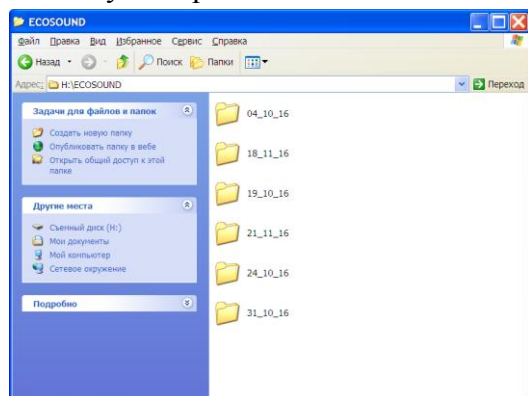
ECOSOUND

Файл Правка Вид Избранное Сервис Справка

Назад Поиск Папки

Адрес: H:\ECOSOUND

Переход

Задачи для файлов и папок

Создать новую папку
Опубликовать папку в вебе
Открыть общий доступ к этой папке

Другие места

Съемный диск (H:)
Мои документы
Мой компьютер
Сетевое окружение

Подробно

04_10_16
18_11_16
19_10_16
21_11_16
24_10_16
31_10_16